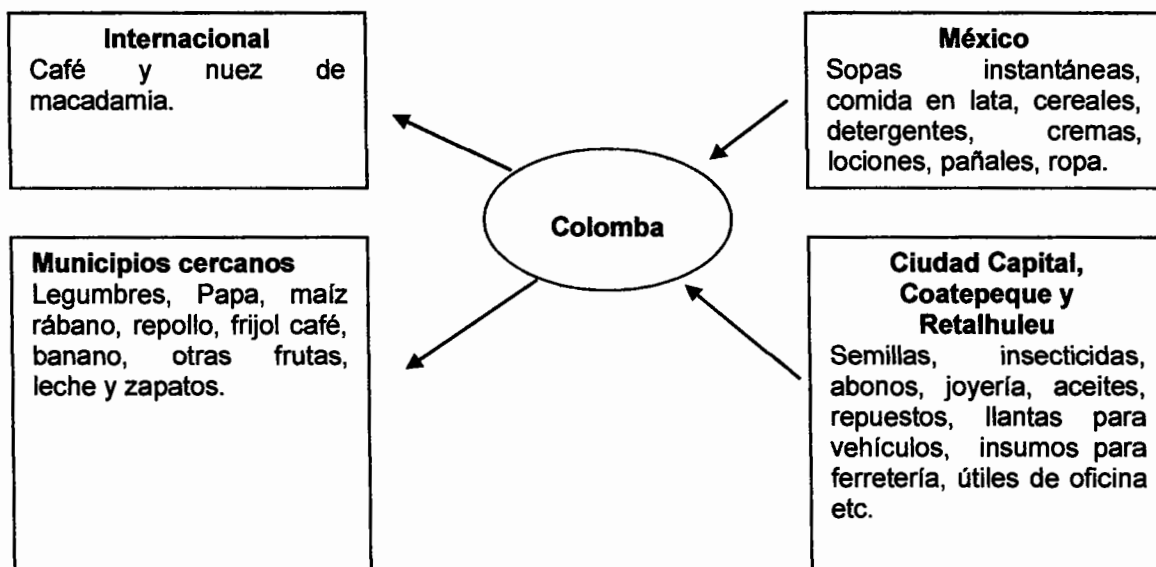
**Internacional**
Café y nuez de macadamia.

**México**
Sopas instantáneas, comida en lata, cereales, detergentes, cremas, lociones, pañales, ropa.

**Colomba**

**Municipios cercanos**
Legumbres, Papa, maíz rábano, repollo, frijol café, banano, otras frutas, leche y zapatos.

**Ciudad Capital, Coatepeque y Retalhuleu**
Semillas, insecticidas, abonos, joyería, aceites, repuestos, llantas para vehículos, insumos para ferretería, útiles de oficina etc.